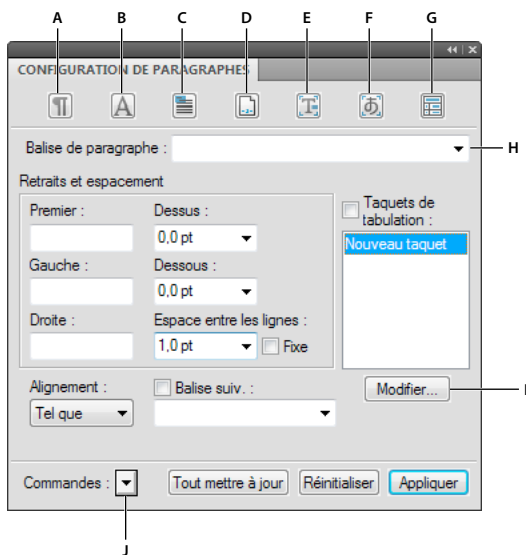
A B C D E F G

CONFIGURATION DE PARAGRAPHES

Balise de paragraphe :

H

Retraits et espacement

Premier :

Dessus :

0,0 pt

Gauche :

Dessous :

0,0 pt

Droite :

Espace entre les lignes :

1,0 pt

Fixe

Taquets de tabulation :

Nouveau taquet

Modifier...

I

Alignement :

Tel que

Balise suiv. :

Commandes :

Tout mettre à jour

Réinitialiser

Appliquer

J